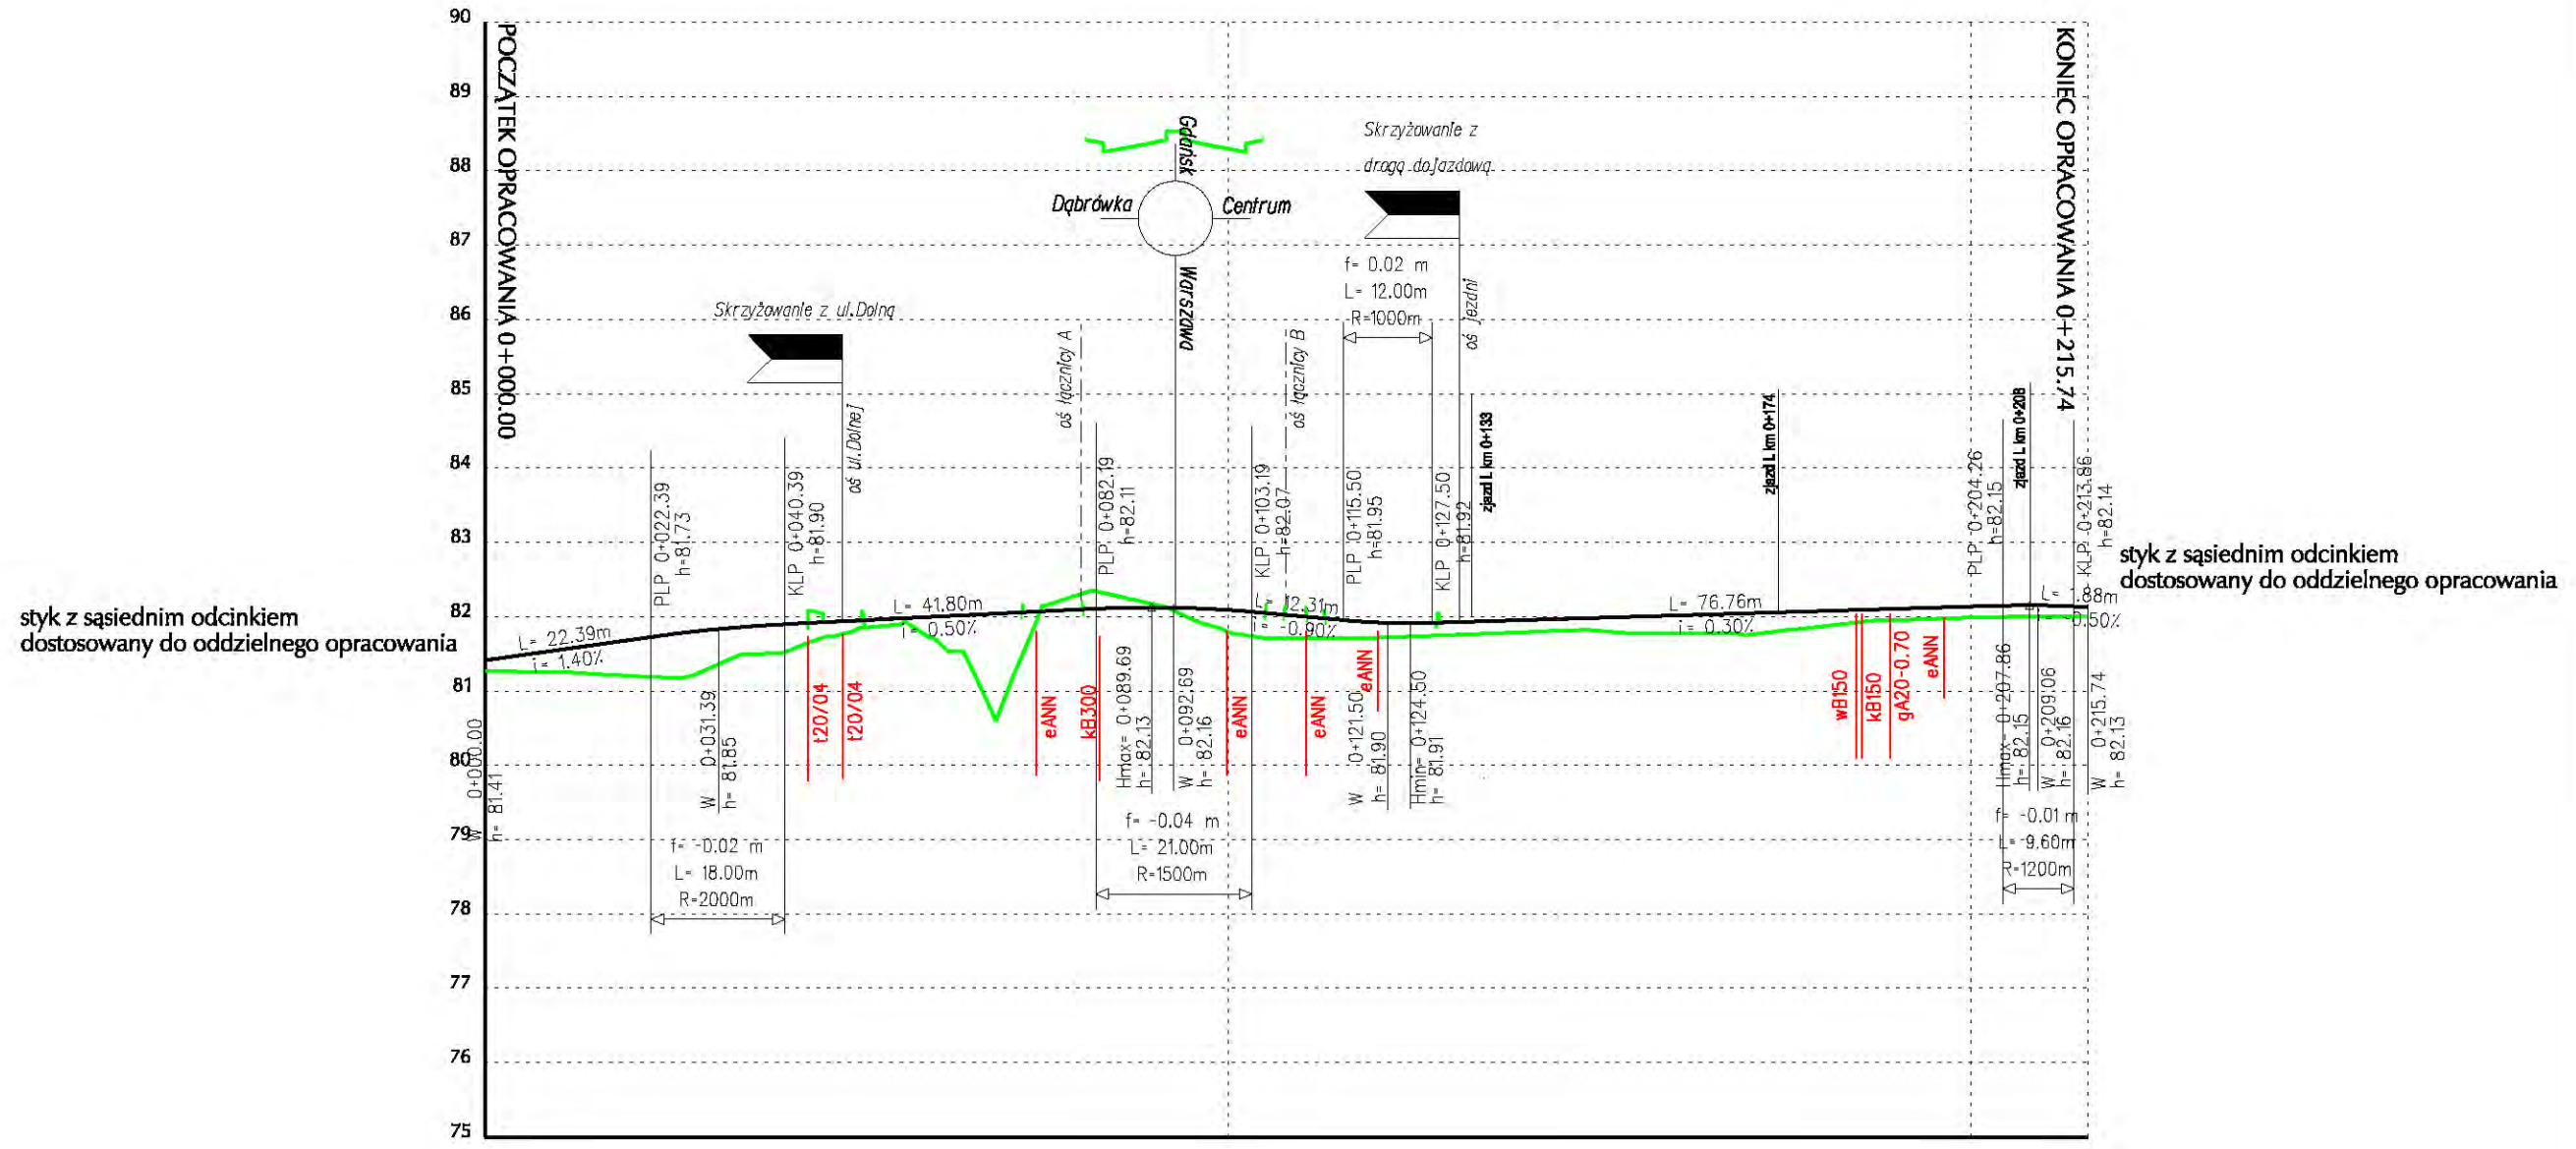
90
89
88
87
86
85
84
83
82
81
80
79
78
77
76
75

POCZĄTEK OPRACOWANIA 0+000.00

KONIEC OPRACOWANIA 0+215.74

Gdańsk
Dąbrówka
Centrum
Warszawa

Skrzyżowanie z drogą dojazdową

Skrzyżowanie z ul.Dolną

oś ul.Dolnej
oś łącznicy A
oś łącznicy B
oś jezdni
zjazd L km 0+133
zjazd L km 0+174
zjazd L km 0+208

f= 0.02 m
L= 12.00m
R=1000m

PLP 0+022.39
h=81.73
KLP 0+040.39
h=81.90
PLP 0+082.19
h=82.11
KLP 0+103.19
h=82.07
PLP 0+115.50
h=81.95
KLP 0+127.50
h=81.92
PLP 0+204.26
h=82.15
KLP 0+213.86
h=82.14

styk z sąsiednim odcinkiem dostosowany do oddzielnego opracowania

styk z sąsiednim odcinkiem dostosowany do oddzielnego opracowania

L= 22.39m
i= 1.40%
L= 41.80m
i= 0.50%
L= 12.31m
i= -0.90%
L= 76.76m
i= 0.30%
L= 1.88m
i= -0.50%

0+000.00
h= 81.41
W 0+031.39
h= 81.85
t20/04
t20/04
eANN
kB300
Hmax= 0+089.69
h= 82.13
W 0+092.69
h= 82.16
eANN
eANN
eANN
W 0+121.50
h= 81.90
Hmin= 0+124.50
h= 81.91
wB150
kB150
gA20-0.70
eANN
Hmax= 0+207.86
h= 82.15
W 0+209.06
h= 82.16
W 0+215.74
h= 82.13

f= -0.02 m
L= 18.00m
R=2000m

f= -0.04 m
L= 21.00m
R=1500m

f= -0.01 m
L= 9.60m
R=1200m